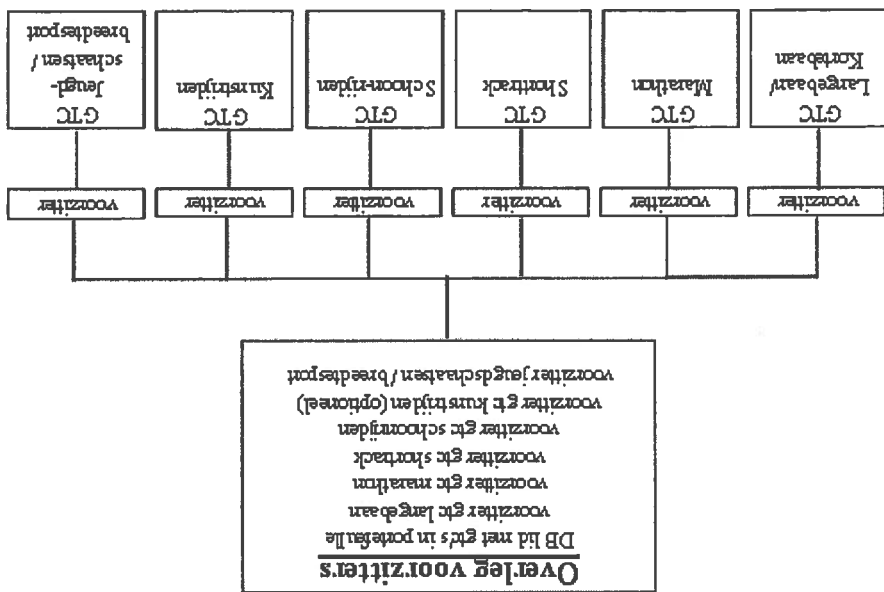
Overleg voorzitters

DB lid met gtc's in portefeuille
voorzitter gtc langebaan
voorzitter gtc marathon
voorzitter gtc shorttrack
voorzitter gtc schoonrijden
voorzitter gtc kunstrijden (optioneel)
voorzitter jeugdschaatsen / breedtesport

voorzitter

GTC Langebaan/ Kortebaan

voorzitter

GTC Marathon

voorzitter

GTC Shorttrack

voorzitter

GTC Schoonrijden

voorzitter

GTC Kunstrijden

voorzitter

GTC Jeugd-schaatsen / breedtesport